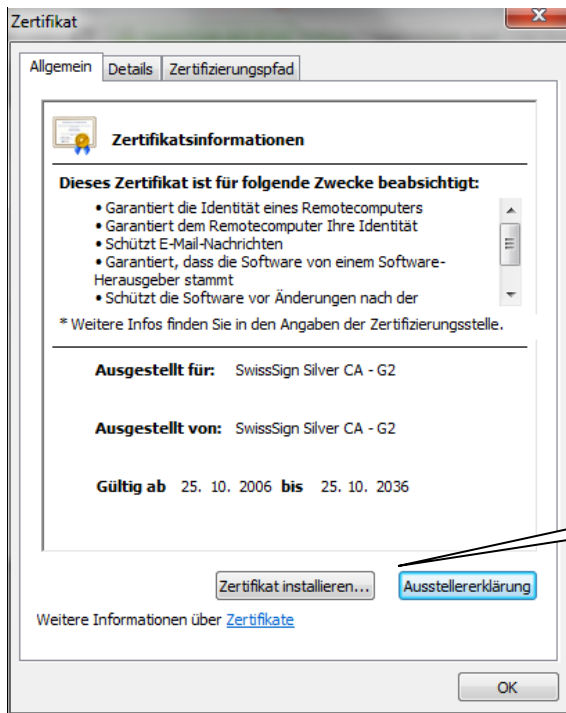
Zertifikat

Allgemein | Details | Zertifizierungspfad

Zertifikatsinformationen

Dieses Zertifikat ist für folgende Zwecke beabsichtigt:

• Garantiert die Identität eines Remotecomputers
• Garantiert dem Remotecomputer Ihre Identität
• Schützt E-Mail-Nachrichten
• Garantiert, dass die Software von einem Software-Herausgeber stammt
• Schützt die Software vor Änderungen nach der

* Weitere Infos finden Sie in den Angaben der Zertifizierungsstelle.

Ausgestellt für: SwissSign Silver CA - G2

Ausgestellt von: SwissSign Silver CA - G2

Gültig ab 25. 10. 2006 bis 25. 10. 2036

Zertifikat installieren...

Ausstellererklärung

Weitere Informationen über Zertifikate

OK